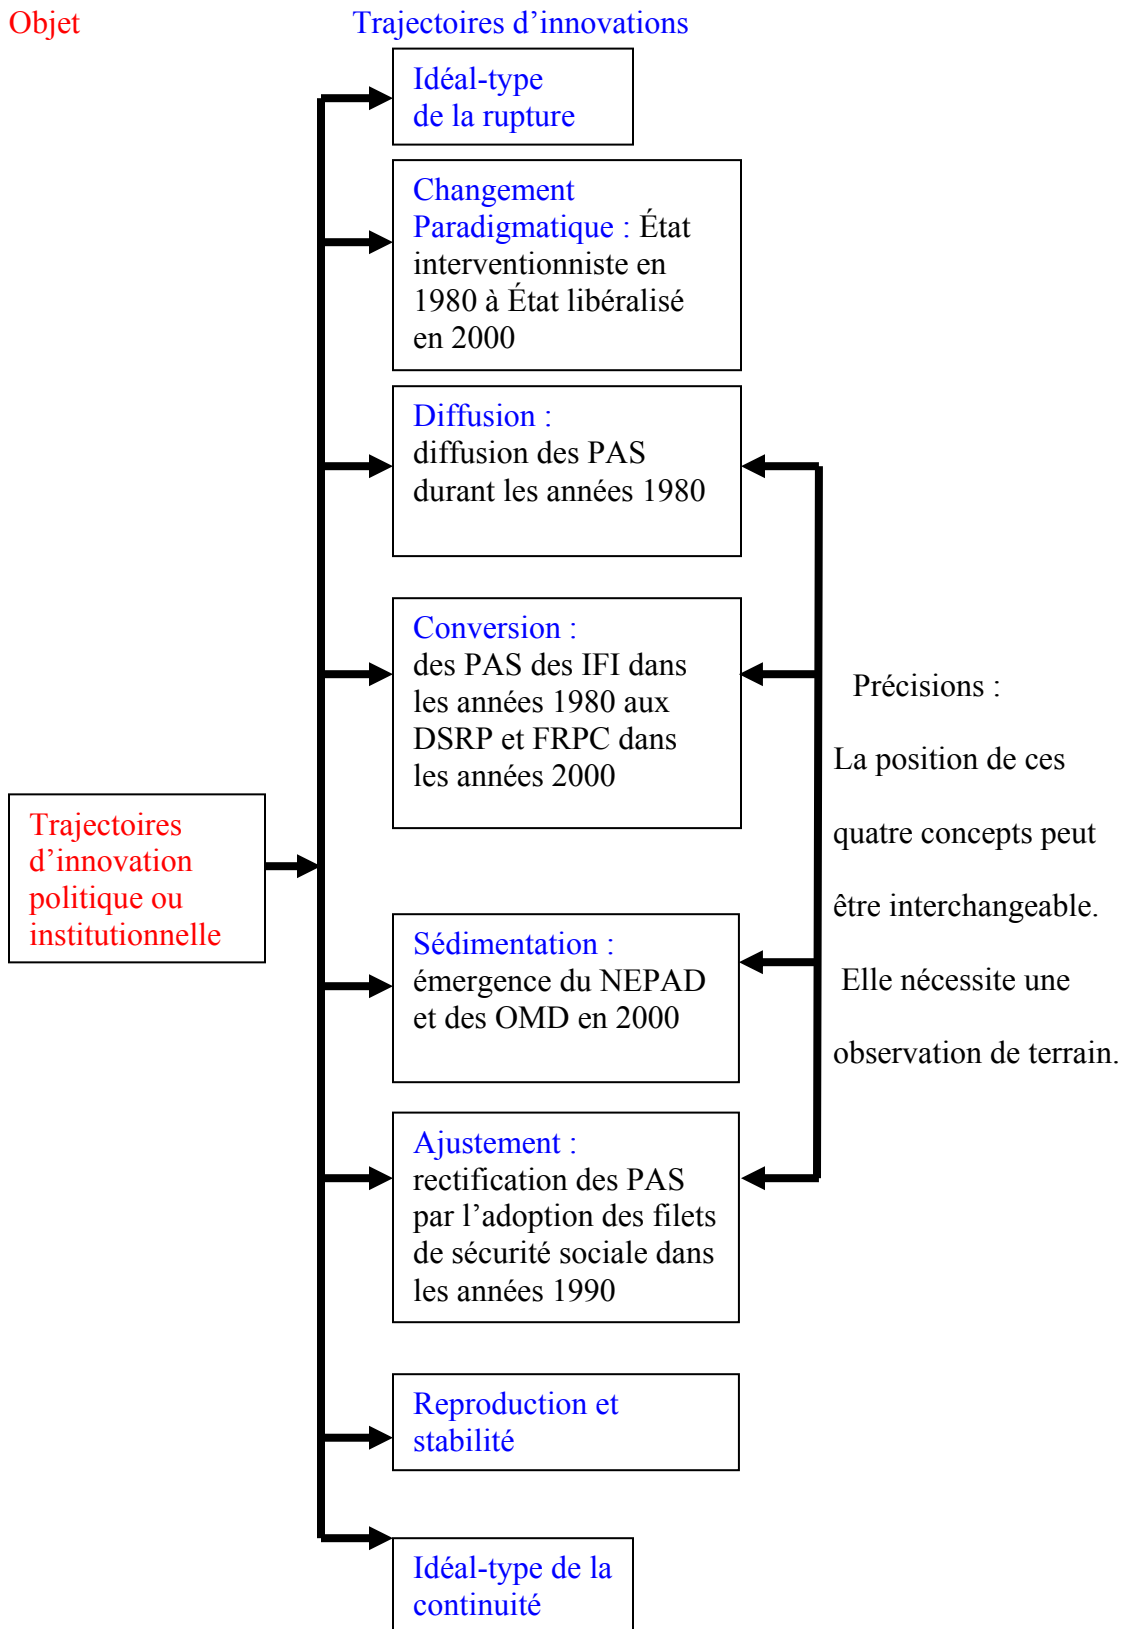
Objet

Trajectoires d’innovations

Idéal-type de la rupture

Changement Paradigmatique : État interventionniste en 1980 à État libéralisé en 2000

Diffusion : diffusion des PAS durant les années 1980

Conversion : des PAS des IFI dans les années 1980 aux DSRP et FRPC dans les années 2000

Trajectoires d’innovation politique ou institutionnelle

Sédimentation : émergence du NEPAD et des OMD en 2000

Ajustement : rectification des PAS par l’adoption des filets de sécurité sociale dans les années 1990

Reproduction et stabilité

Idéal-type de la continuité

Précisions :

La position de ces quatre concepts peut être interchangeable.

Elle nécessite une observation de terrain.